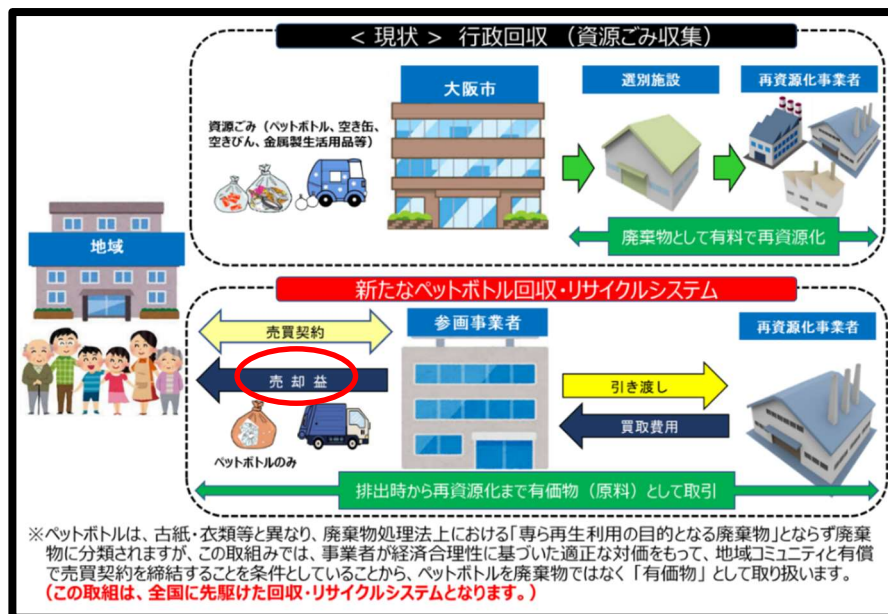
＜現状＞ 行政回収（資源ごみ収集）

資源ごみ（ペットボトル、空き缶、空きびん、金属製生活用品等）

大阪市

選別施設

再資源化事業者

廃棄物として有料で再資源化

地域

新たなペットボトル回収・リサイクルシステム

売買契約

参画事業者

再資源化事業者

売却益

引き渡し

買取費用

ペットボトルのみ

排出時から再資源化まで有価物（原料）として取引

※ペットボトルは、古紙・衣類等と異なり、廃棄物処理法上における「専ら再生利用の目的となる廃棄物」とならず廃棄物に分類されますが、この取組みでは、事業者が経済合理性に基づいた適正な対価をもって、地域コミュニティと有償で売買契約を締結することを条件としていることから、ペットボトルを廃棄物ではなく「有価物」として取り扱います。
（この取組は、全国に先駆けた回収・リサイクルシステムとなります。）